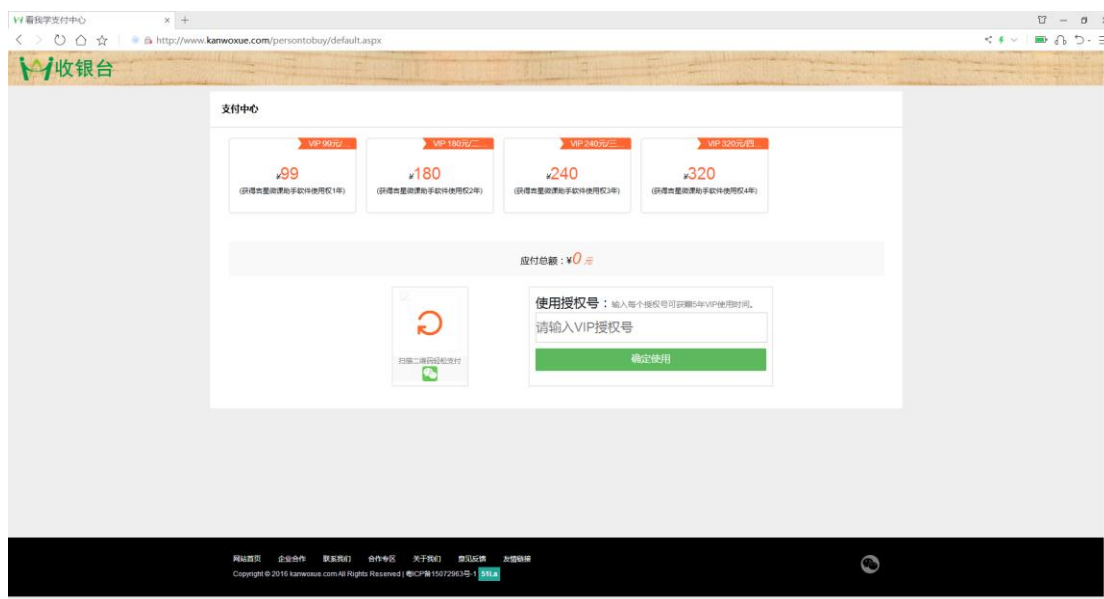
看我学支付中心 × +

http://www.kanwoxue.com/persontobuy/default.aspx

收银台

支付中心

VIP 99元/
¥99
(获得吉星微课助手软件使用权1年)

VIP 180元/二...
¥180
(获得吉星微课助手软件使用权2年)

VIP 240元/三...
¥240
(获得吉星微课助手软件使用权3年)

VIP 320元/四...
¥320
(获得吉星微课助手软件使用权4年)

应付总额：¥0 元

扫描二维码轻松支付

使用授权号：输入每个授权号可获赠5年VIP使用时间。
请输入VIP授权号
确定使用

网站首页 企业合作 联系我们 合作专区 关于我们 意见反馈 友情链接
Copyright © 2016 kanwoxue.com All Rights Reserved | 粤ICP备15072963号-1 51La